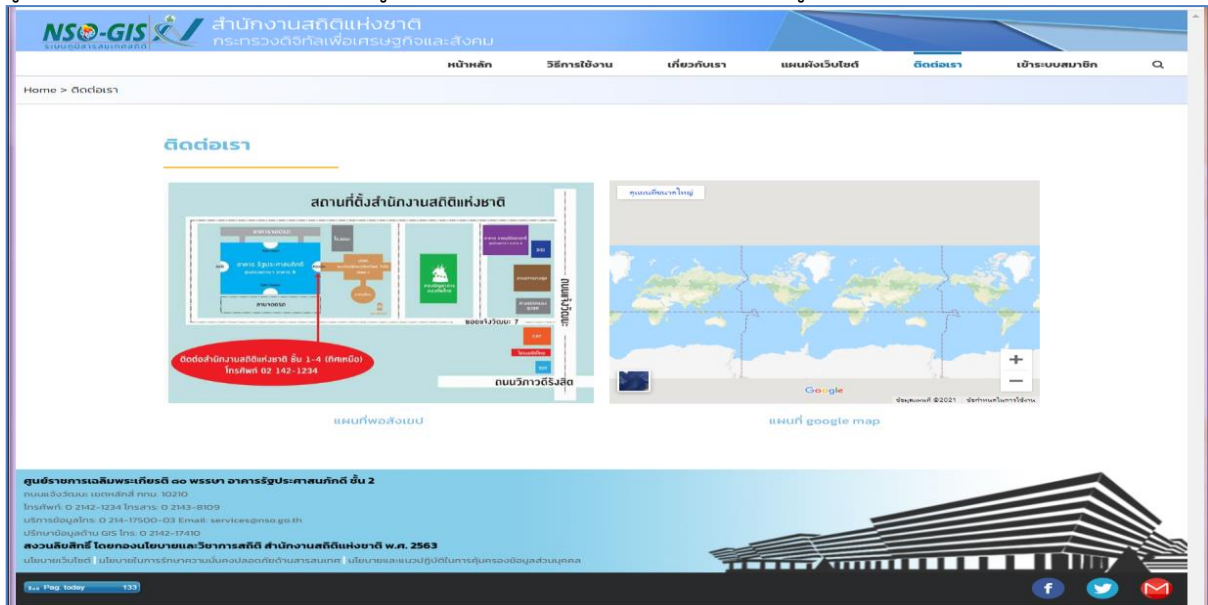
NSO-GIS ระบบภูมิสารสนเทศสถิติ สำนักงานสถิติแห่งชาติ กระทรวงดิจิทัลเพื่อเศรษฐกิจและสังคม

หน้าหลัก วิธีการใช้งาน เกี่ยวกับเรา แผนผังเว็บไซต์ ติดต่อเรา เข้าระบบสมาชิก

Home > ติดต่อเรา

ติดต่อเรา

สถานที่ตั้งสำนักงานสถิติแห่งชาติ

ถนนแจ้งวัฒนะ

ซอยแจ้งวัฒนะ 7

ติดต่อสำนักงานสถิติแห่งชาติ ชั้น 1-4 (ทิศเหนือ) โทรศัพท์ 02 142-1234

ถนนวิภาวดีรังสิต

ดูแผนที่ขนาดใหญ่

Google

ข้อมูลแผนที่ ©2021 ข้อกำหนดในการใช้งาน

แผนที่พอสังเขป

แผนที่ google map

ศูนย์ราชการเฉลิมพระเกียรติ ๘๐ พรรษา อาคารรัฐประศาสนภักดี ชั้น 2
ถนนแจ้งวัฒนะ เขตหลักสี่ กทม. 10210
โทรศัพท์: 0 2142-1234 โทรสาร: 0 2143-8109
บริการข้อมูลโทร: 0 214-17500-03 Email: services@nso.go.th
ปรึกษาข้อมูลด้าน GIS โทร. 0 2142-17410
สงวนลิขสิทธิ์ โดยกองนโยบายและวิชาการสถิติ สำนักงานสถิติแห่งชาติ พ.ศ. 2563
นโยบายเว็บไซต์ | นโยบายในการรักษาความมั่นคงปลอดภัยด้านสารสนเทศ | นโยบายและแนวปฏิบัติในการคุ้มครองข้อมูลส่วนบุคคล

Pag. today 133